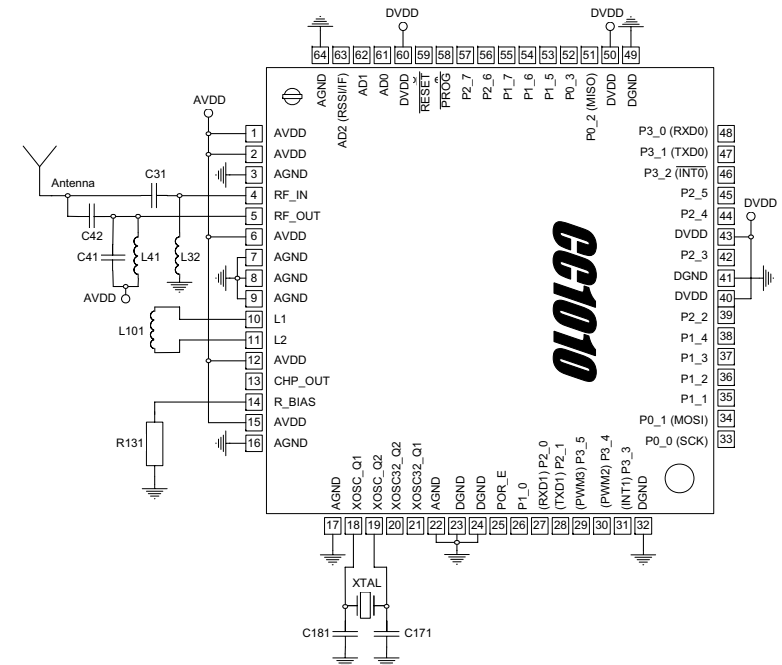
DVDD
DVDD
64 63 62 61 60 59 58 57 56 55 54 53 52 51 50 49
AGND
AD2 (RSSI/IF)
AD1
AD0
DVDD
$\overline{RESET}$
$\overline{PROG}$
P2_7
P2_6
P1_7
P1_6
P1_5
P0_3
P0_2 (MISO)
DVDD
DGND

AVDD
Antenna
C31
C42
C41
L41
L32
AVDD
L101
R131

1 AVDD
2 AVDD
3 AGND
4 RF_IN
5 RF_OUT
6 AVDD
7 AGND
8 AGND
9 AGND
10 L1
11 L2
12 AVDD
13 CHP_OUT
14 R_BIAS
15 AVDD
16 AGND

CC1010

P3_0 (RXD0) 48
P3_1 (TXD0) 47
P3_2 ($\overline{INT0}$) 46
P2_5 45
P2_4 44
DVDD 43
P2_3 42
DGND 41
DVDD 40
P2_2 39
P1_4 38
P1_3 37
P1_2 36
P1_1 35
P0_1 (MOSI) 34
P0_0 (SCK) 33
DVDD

AGND
XOSC_Q1
XOSC_Q2
XOSC32_Q2
XOSC32_Q1
AGND
DGND
DGND
POR_E
P1_0
(RXD1) P2_0
(TXD1) P2_1
(PWM3) P3_5
(PWM2) P3_4
(INT1) P3_3
DGND
17 18 19 20 21 22 23 24 25 26 27 28 29 30 31 32

XTAL
C181
C171